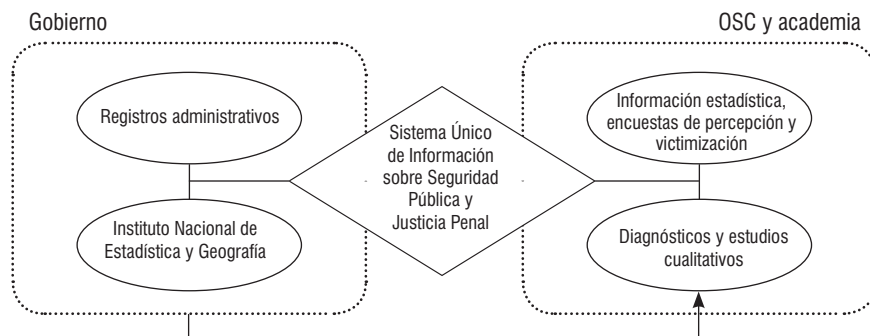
Gobierno

Registros administrativos

Instituto Nacional de Estadística y Geografía

Sistema Único de Información sobre Seguridad Pública y Justicia Penal

OSC y academia

Información estadística, encuestas de percepción y victimización

Diagnósticos y estudios cualitativos